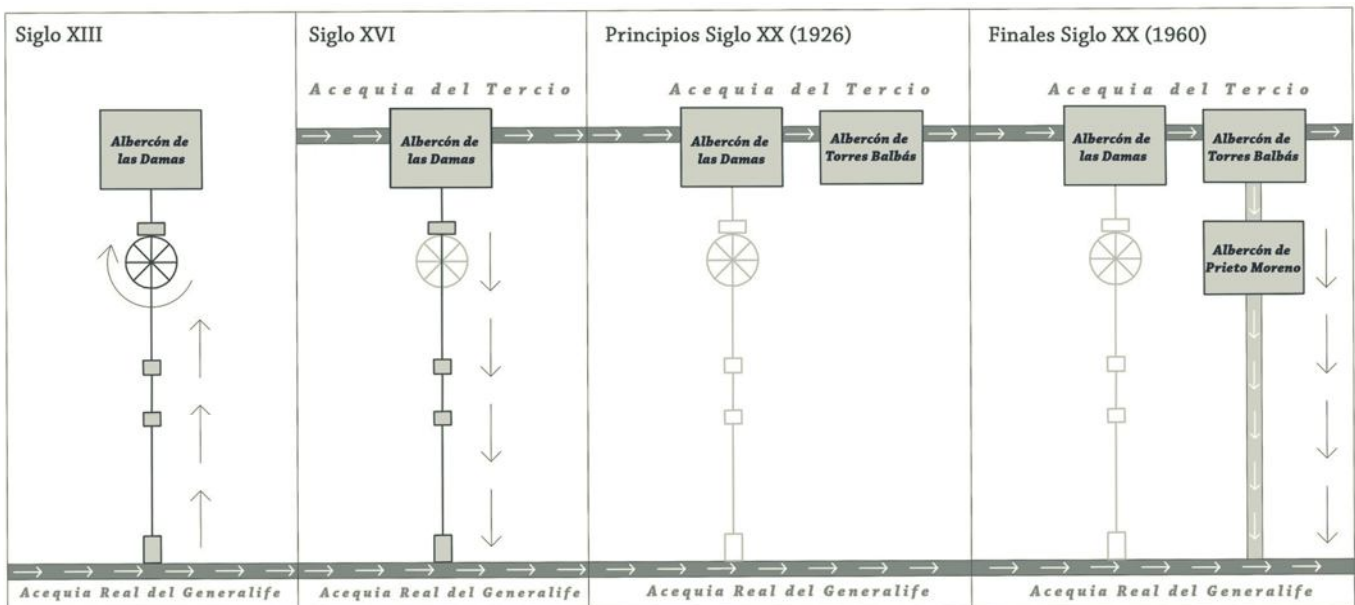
Siglo XIII

Albercón de las Damas

Acequia Real del Generalife

Siglo XVI

Acequia del Tercio

Albercón de las Damas

Acequia Real del Generalife

Principios Siglo XX (1926)

Acequia del Tercio

Albercón de las Damas

Albercón de Torres Balbás

Acequia Real del Generalife

Finales Siglo XX (1960)

Acequia del Tercio

Albercón de las Damas

Albercón de Torres Balbás

Albercón de Prieto Moreno

Acequia Real del Generalife